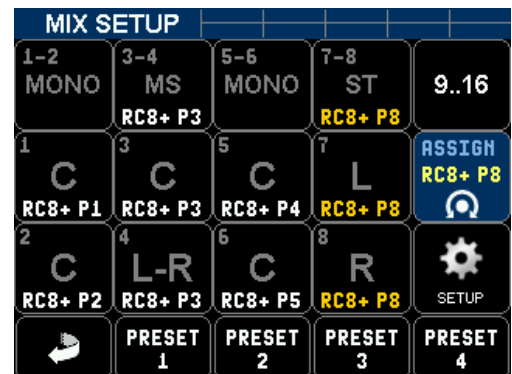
MIX SETUP

| 1-2 MONO | 3-4 MS RC8+ P3 | 5-6 MONO | 7-8 ST RC8+ P8 | 9..16 |
|---|---|---|---|---|
| 1 C RC8+ P1 | 3 C RC8+ P3 | 5 C RC8+ P4 | 7 L RC8+ P8 | ASSIGN RC8+ P8 |
| 2 C RC8+ P2 | 4 L-R RC8+ P3 | 6 C RC8+ P5 | 8 R RC8+ P8 | SETUP |
|  | PRESET 1 | PRESET 2 | PRESET 3 | PRESET 4 |